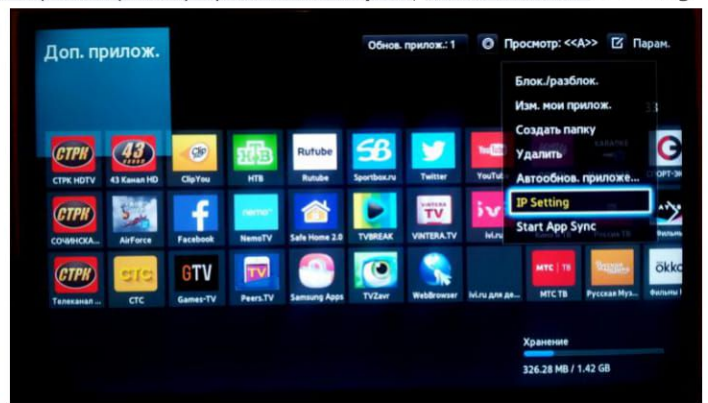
Доп. прилож.

Обнов. прилож.: 1

Просмотр: <<A>>

Парам.

Блок./разблок.

Изм. мои прилож.

Создать папку

Удалить

Автообнов. приложе...

IP Setting

Start App Sync

СТРК HDTV

43 Канал HD

ClipYou

НТВ

Rutube

Sportbox.ru

Twitter

YouTu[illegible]

СОЧИНСКА...

AirForce

Facebook

NemoTV

Safe Home 2.0

TVBREAK

VINTERA.TV

ivi.ru

Фильмы

Телеканал ...

СТС

Games-TV

Peers.TV

Samsung Apps

TVZavr

WebBrowser

ivi.ru для де...

МТС ТВ

Русская Муз...

Фильмы

Хранение

326.28 MB / 1.42 GB